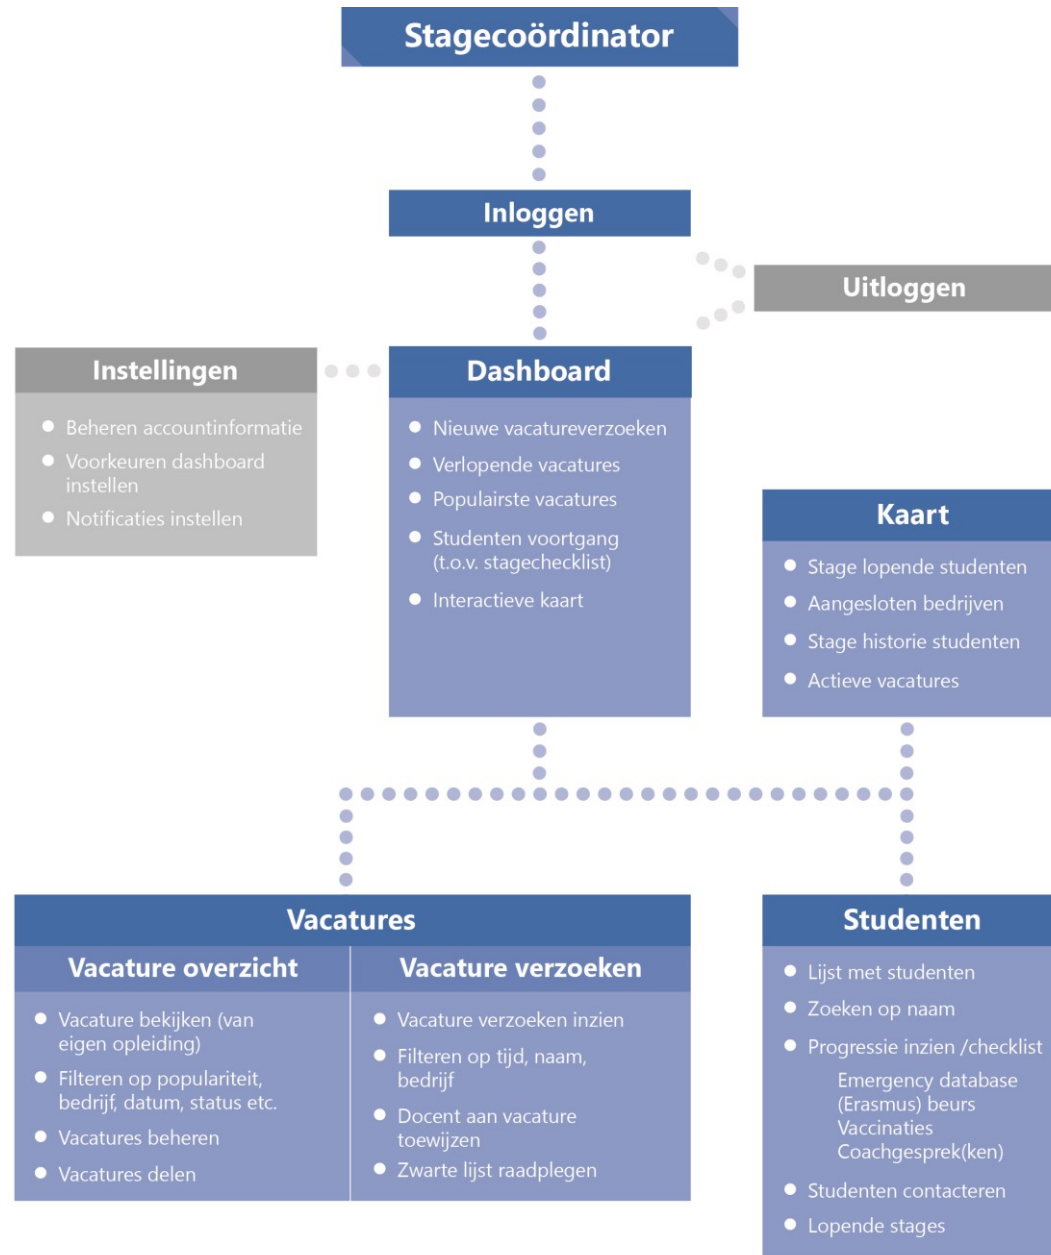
Stagecoördinator

Inloggen

Uitloggen

Instellingen
- Beheren accountinformatie
- Voorkeuren dashboard instellen
- Notificaties instellen

Dashboard
- Nieuwe vacatureverzoeken
- Verlopende vacatures
- Populairste vacatures
- Studenten voortgang (t.o.v. stagechecklist)
- Interactieve kaart

Kaart
- Stage lopende studenten
- Aangesloten bedrijven
- Stage historie studenten
- Actieve vacatures

Vacatures

Vacature overzicht
- Vacature bekijken (van eigen opleiding)
- Filteren op populariteit, bedrijf, datum, status etc.
- Vacatures beheren
- Vacatures delen

Vacature verzoeken
- Vacature verzoeken inzien
- Filteren op tijd, naam, bedrijf
- Docent aan vacature toewijzen
- Zwarte lijst raadplegen

Studenten
- Lijst met studenten
- Zoeken op naam
- Progressie inzien /checklist
Emergency database
(Erasmus) beurs
Vaccinaties
Coachgesprek(ken)
- Studenten contacteren
- Lopende stages